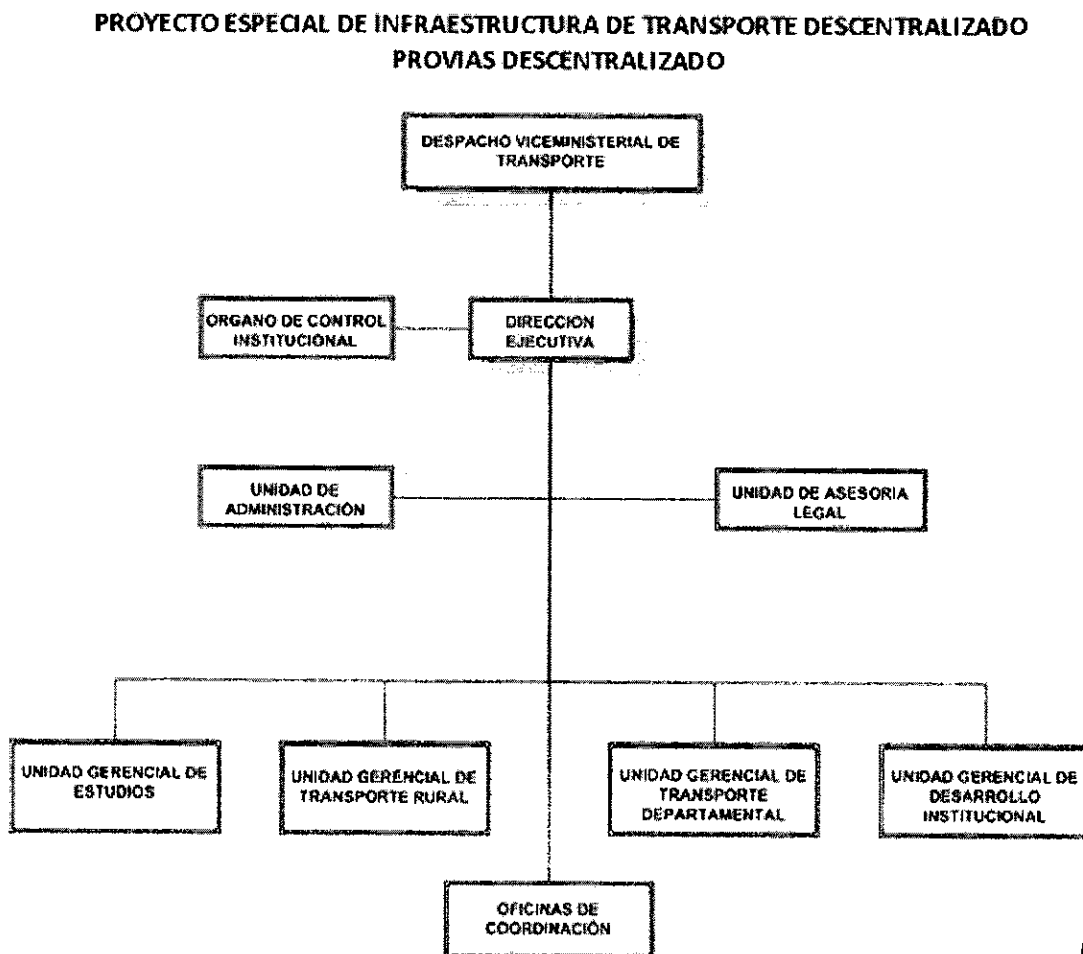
PROYECTO ESPECIAL DE INFRAESTRUCTURA DE TRANSPORTE DESCENTRALIZADO
PROVIAS DESCENTRALIZADO

DESPACHO VICEMINISTERIAL DE TRANSPORTE

ORGANO DE CONTROL INSTITUCIONAL

DIRECCION EJECUTIVA

UNIDAD DE ADMINISTRACIÓN

UNIDAD DE ASESORIA LEGAL

UNIDAD GERENCIAL DE ESTUDIOS

UNIDAD GERENCIAL DE TRANSPORTE RURAL

UNIDAD GERENCIAL DE TRANSPORTE DEPARTAMENTAL

UNIDAD GERENCIAL DE DESARROLLO INSTITUCIONAL

OFICINAS DE COORDINACIÓN